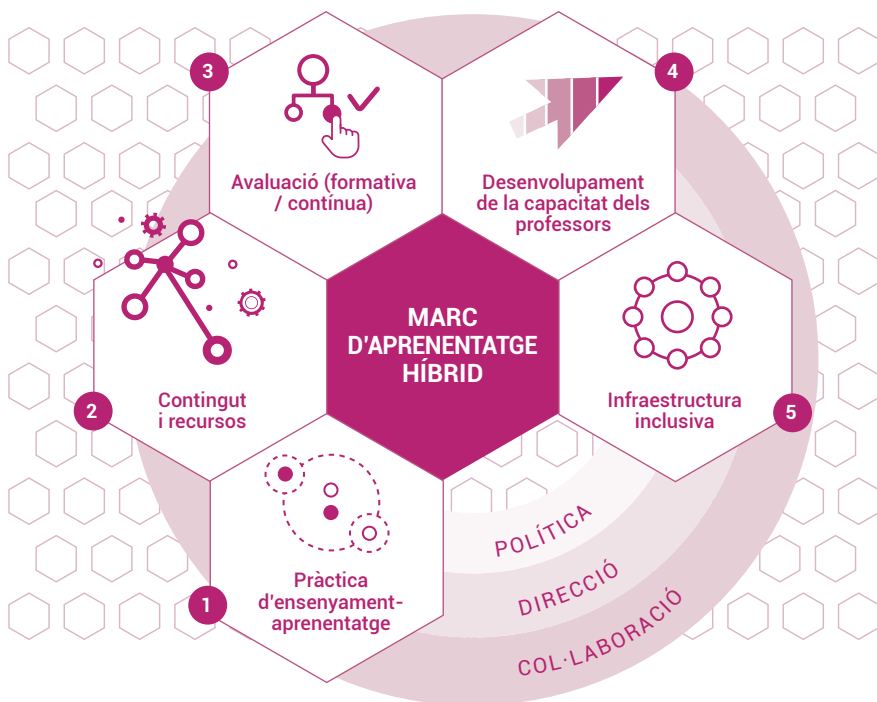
MARC D'APRENENTATGE HÍBRID

1
Pràctica d'ensenyament-aprenentatge

2
Contingut i recursos

3
Avaluació (formativa / contínua)

4
Desenvolupament de la capacitat dels professors

5
Infraestructura inclusiva

POLÍTICA

DIRECCIÓ

COL·LABORACIÓ